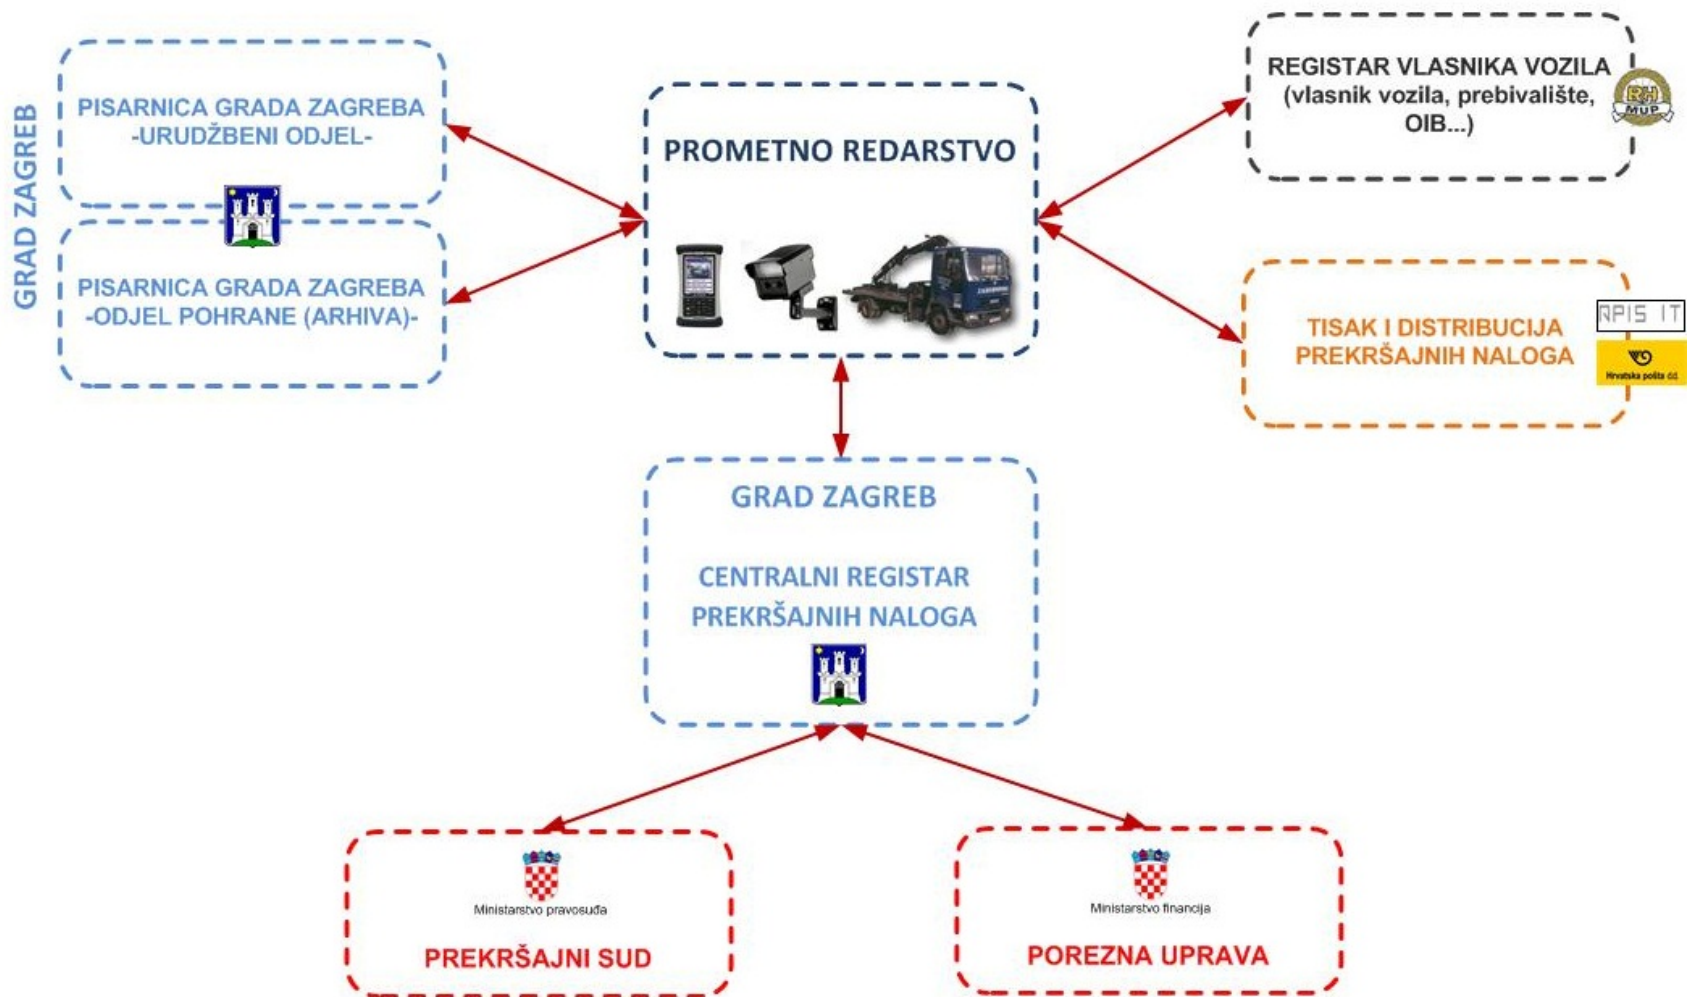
GRAD ZAGREB

PISARNICA GRADA ZAGREBA
-URUDŽBENI ODJEL-

PISARNICA GRADA ZAGREBA
-ODJEL POHRANE (ARHIVA)-

PROMETNO REDARSTVO

REGISTAR VLASNIKA VOZILA
(vlasnik vozila, prebivalište, OIB...)

RH MUP

TISAK I DISTRIBUCIJA
PREKRŠAJNIH NALOGA

APIS IT

Hrvatska pošta d.d.

GRAD ZAGREB

CENTRALNI REGISTAR
PREKRŠAJNIH NALOGA

Ministarstvo pravosuđa

PREKRŠAJNI SUD

Ministarstvo financija

POREZNA UPRAVA